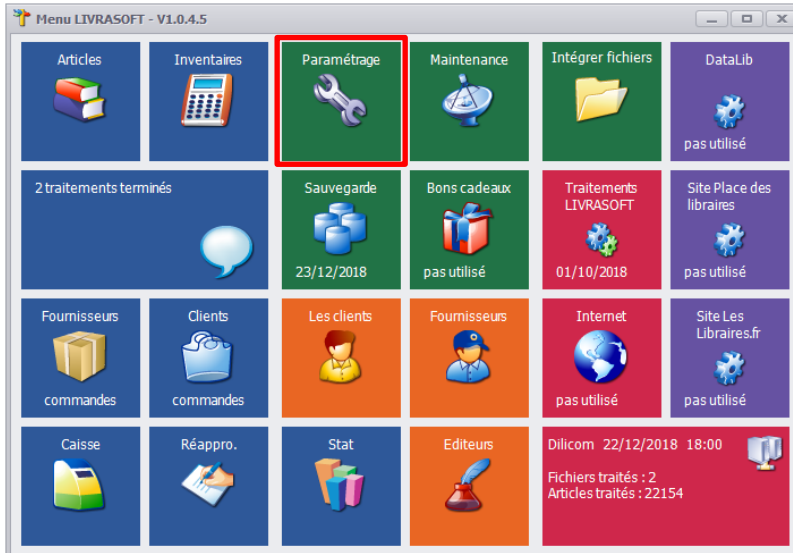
Menu LIVRASOFT - V1.0.4.5

Articles

Inventaires

Paramétrage

Maintenance

Intégrer fichiers

DataLib

pas utilisé

2 traitements terminés

Sauvegarde

23/12/2018

Bons cadeaux

pas utilisé

Traitements LIVRASOFT

01/10/2018

Site Place des libraires

pas utilisé

Fournisseurs

commandes

Clients

commandes

Les clients

Fournisseurs

Internet

pas utilisé

Site Les Libraires.fr

pas utilisé

Caisse

Réappro.

Stat

Editeurs

Dilicom 22/12/2018 18:00

Fichiers traités : 2
Articles traités : 22154